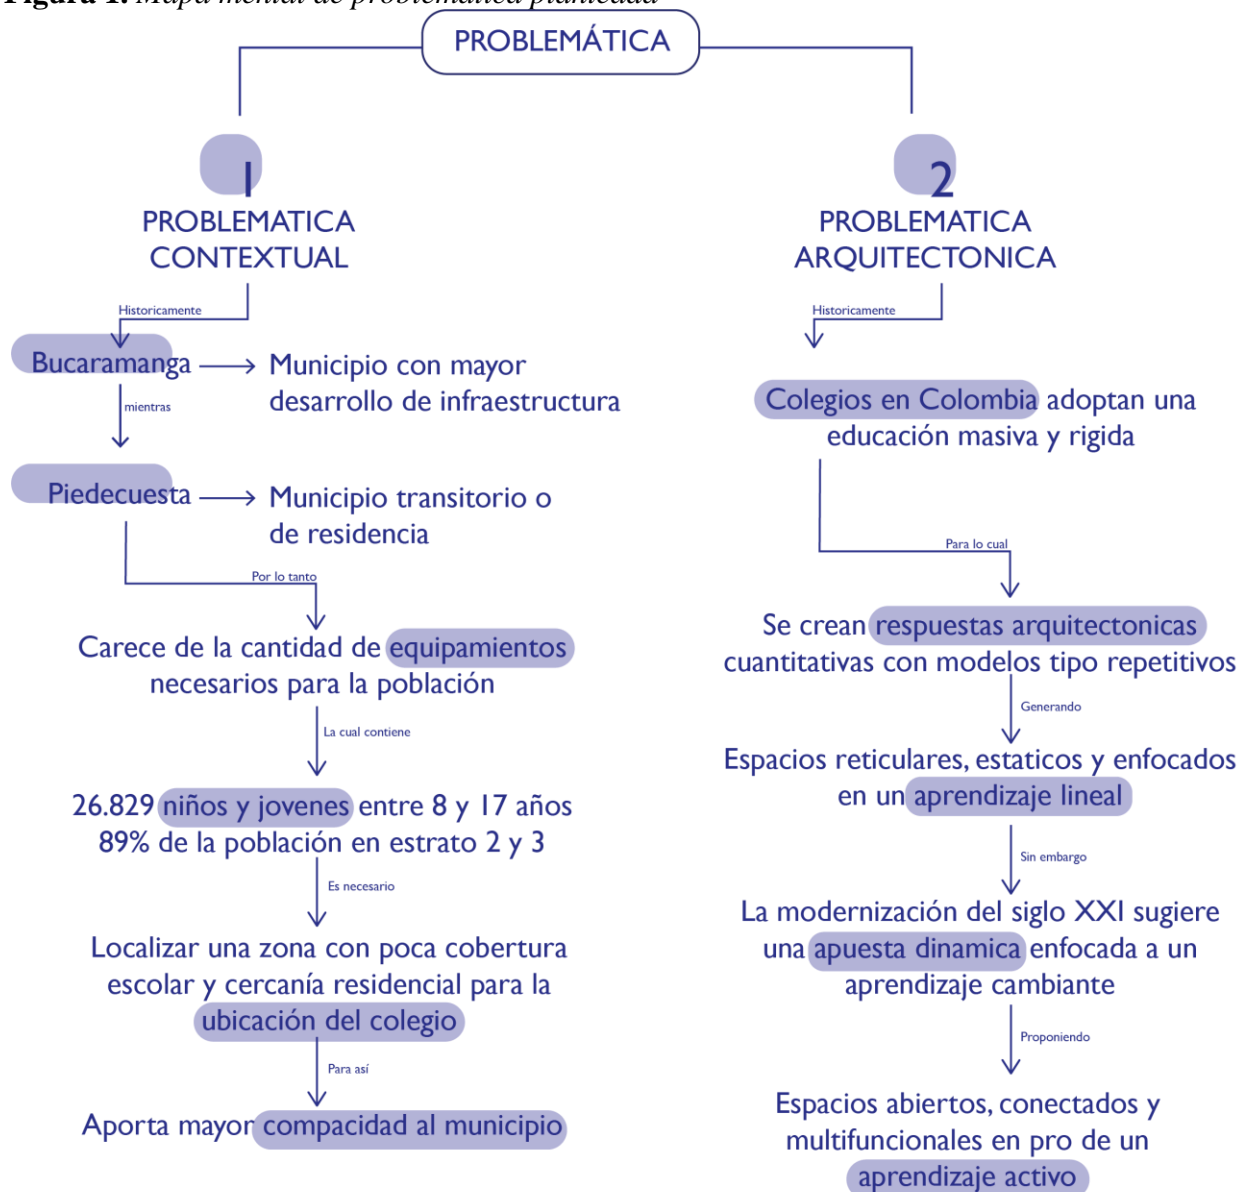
PROBLEMÁTICA

1
PROBLEMATICA CONTEXTUAL

Historicamente

Bucaramanga → Municipio con mayor desarrollo de infraestructura

mientras

Piedecuesta → Municipio transitorio o de residencia

Por lo tanto

Carece de la cantidad de equipamientos necesarios para la población

La cual contiene

26.829 niños y jovenes entre 8 y 17 años
89% de la población en estrato 2 y 3

Es necesario

Localizar una zona con poca cobertura escolar y cercanía residencial para la ubicación del colegio

Para así

Aporta mayor compacidad al municipio

2
PROBLEMATICA ARQUITECTONICA

Historicamente

Colegios en Colombia adoptan una educación masiva y rigida

Para lo cual

Se crean respuestas arquitectonicas cuantitativas con modelos tipo repetitivos

Generando

Espacios reticulares, estaticos y enfocados en un aprendizaje lineal

Sin embargo

La modernización del siglo XXI sugiere una apuesta dinamica enfocada a un aprendizaje cambiante

Proponiendo

Espacios abiertos, conectados y multifuncionales en pro de un aprendizaje activo